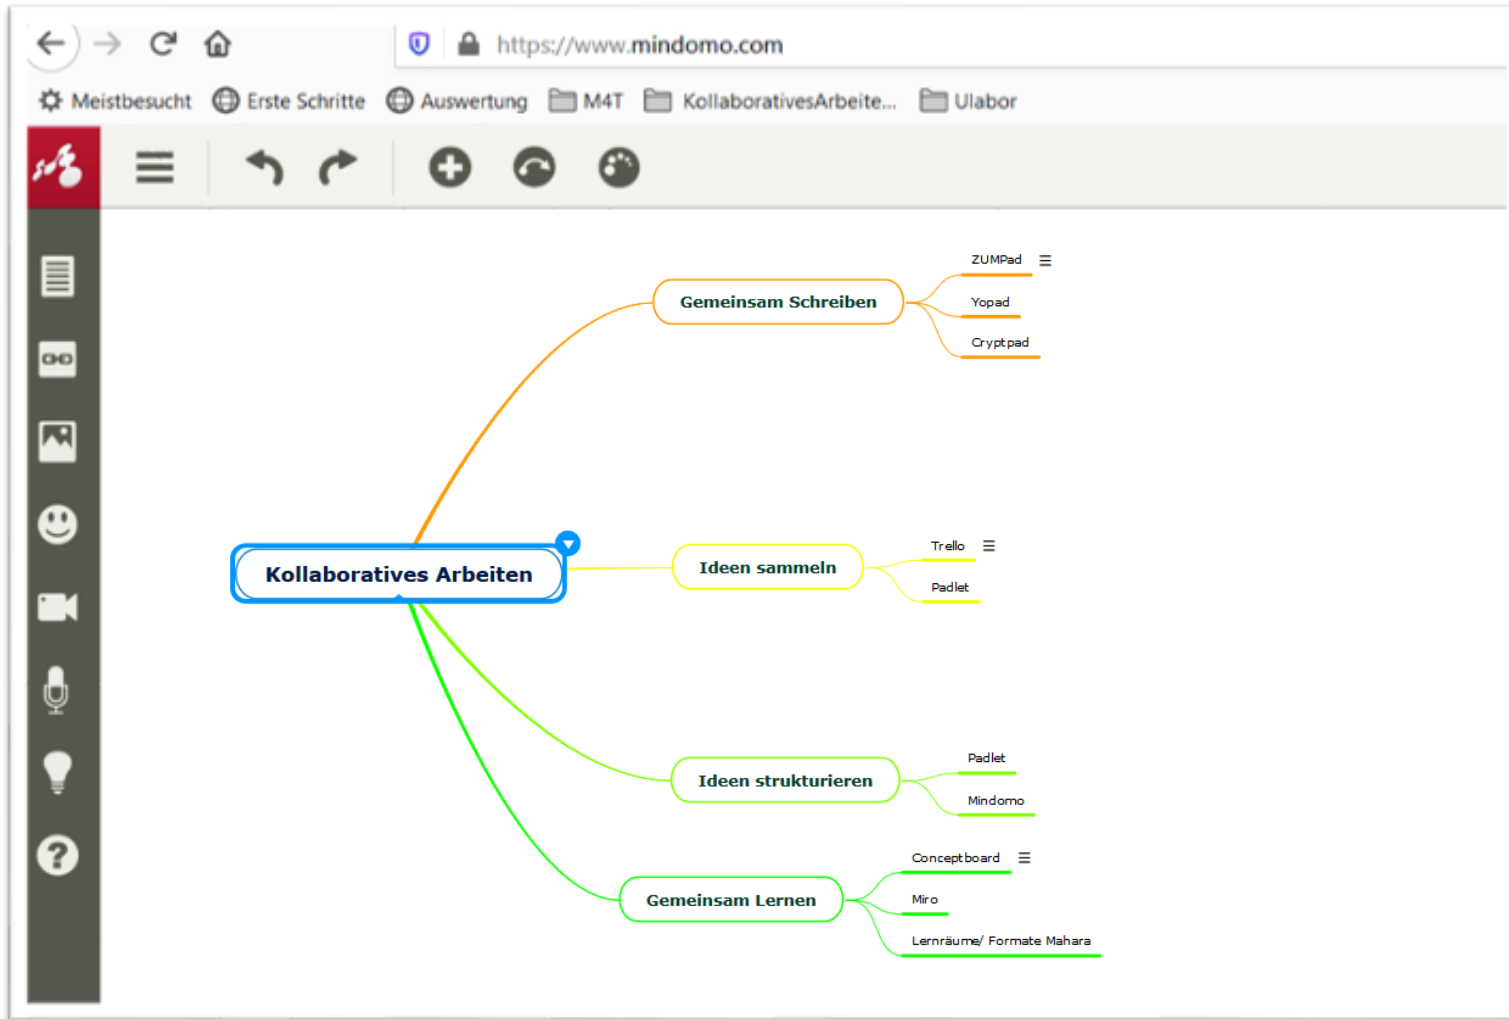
https://www.mindomo.com

Meistbesucht Erste Schritte Auswertung M4T KollaborativesArbeite... Ulabor

Kollaboratives Arbeiten

Gemeinsam Schreiben

ZUMPad

Yopad

Cryptpad

Ideen sammeln

Trello

Padlet

Ideen strukturieren

Padlet

Mindomo

Gemeinsam Lernen

Conceptboard

Miro

Lernräume/ Formate Mahara